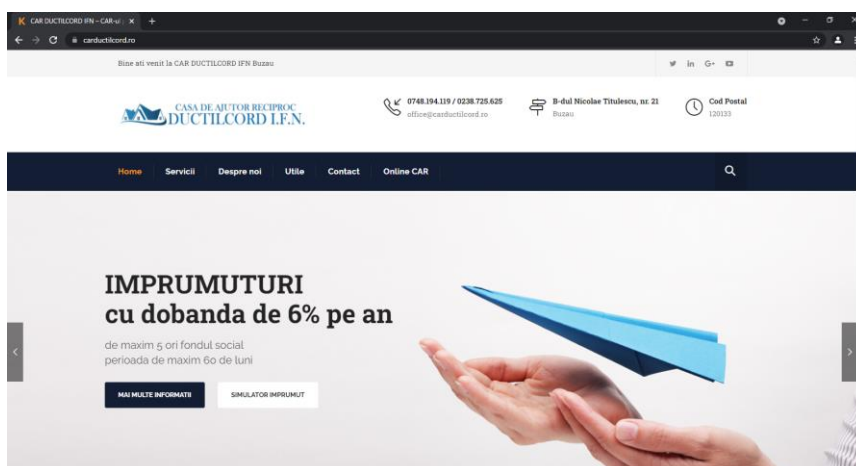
CAR DUCTILCORD IFN – CAR-u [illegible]

carductilcord.ro

Bine ati venit la CAR DUCTILCORD IFN Buzau

CASA DE AJUTOR RECIPROC
DUCTILCORD I.F.N.

0748.194.119 / 0238.725.625
office@carductilcord.ro

B-dul Nicolae Titulescu, nr. 21
Buzau

Cod Postal
120133

Home Servicii Despre noi Utile Contact Online CAR

IMPRUMUTURI
cu dobanda de 6% pe an

de maxim 5 ori fondul social
perioada de maxim 60 de luni

MAI MULTE INFORMATII

SIMULATOR IMPRUMUT